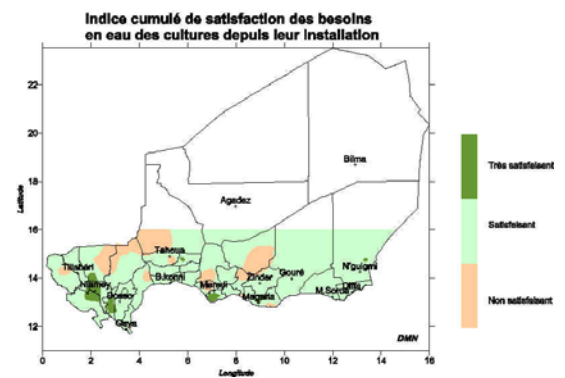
Indice cumulé de satisfaction des besoins en eau des cultures depuis leur installation

22
20
18
16
14
12

Latitude

0 2 4 6 8 10 12 14 16

Longitude

Bilma
Agadez
Tahoua
Tillabéri
Niamey
Dosso
Gaya
Birnin Konni
Maradi
Zinder
Gouré
Magaria
N'guigmi
M.Soroa
Diffa

DMN

Très satisfaisant
Satisfaisant
Non satisfaisant